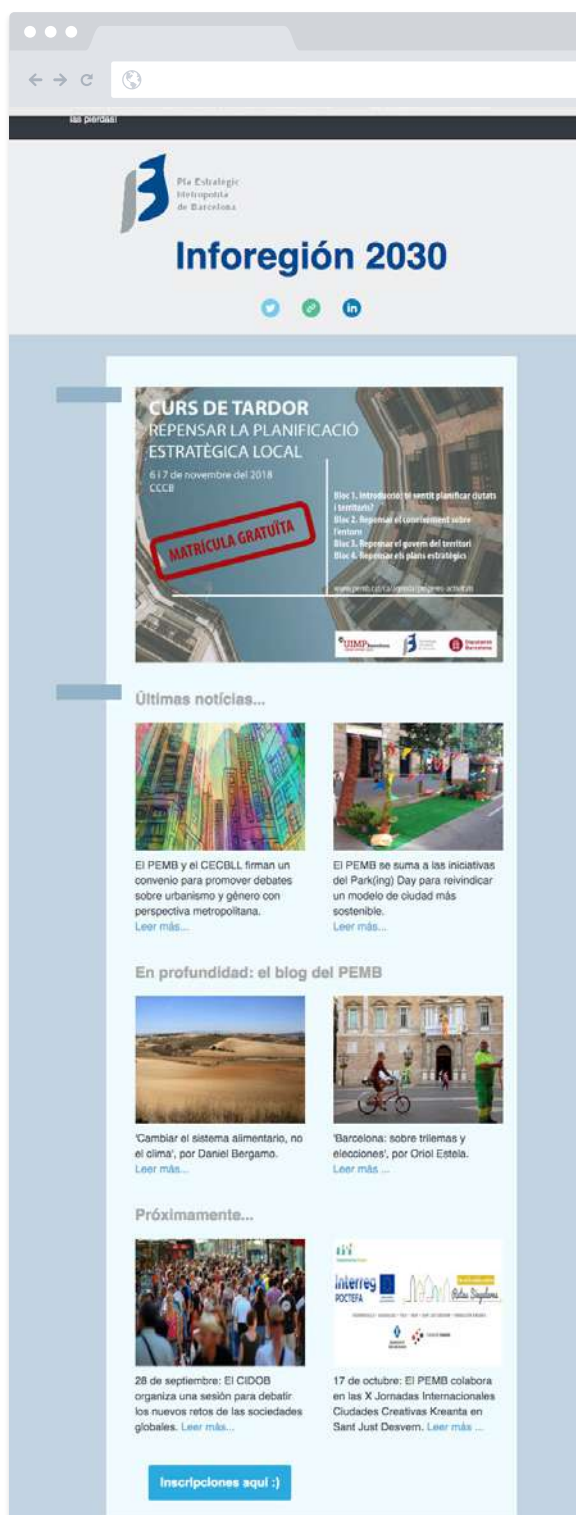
las pierdas!

Pla Estratègic Metropolità de Barcelona

Inforegión 2030

CURS DE TARDOR
REPENSAR LA PLANIFICACIÓ ESTRATÈGICA LOCAL
6 i 7 de novembre del 2018
CCCB

MATRÍCULA GRATUÏTA

Bloc 1. Introducció: el sentit planificar ciutats i territoris?
Bloc 2. Repensar el coneixement sobre l'entorn
Bloc 3. Repensar el govern del territori
Bloc 4. Repensar els plans estratègics

www.pemb.cat/ca/agenda/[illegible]

UIMP Barcelona

Diputació Barcelona

Últimas noticias...

El PEMB y el CECBLL firman un convenio para promover debates sobre urbanismo y género con perspectiva metropolitana.
Leer más...

El PEMB se suma a las iniciativas del Park(ing) Day para reivindicar un modelo de ciudad más sostenible.
Leer más...

En profundidad: el blog del PEMB

'Cambiar el sistema alimentario, no el clima', por Daniel Bergamo.
Leer más...

'Barcelona: sobre trilemas y elecciones', por Oriol Estela.
Leer más...

Próximamente...

28 de septiembre: El CIDOB organiza una sesión para debatir los nuevos retos de las sociedades globales. Leer más...

Interreg POCTEFA

17 de octubre: El PEMB colabora en las X Jornadas Internacionales Ciudades Creativas Kreanta en Sant Just Desvern. Leer más ...

Inscripciones aquí :)